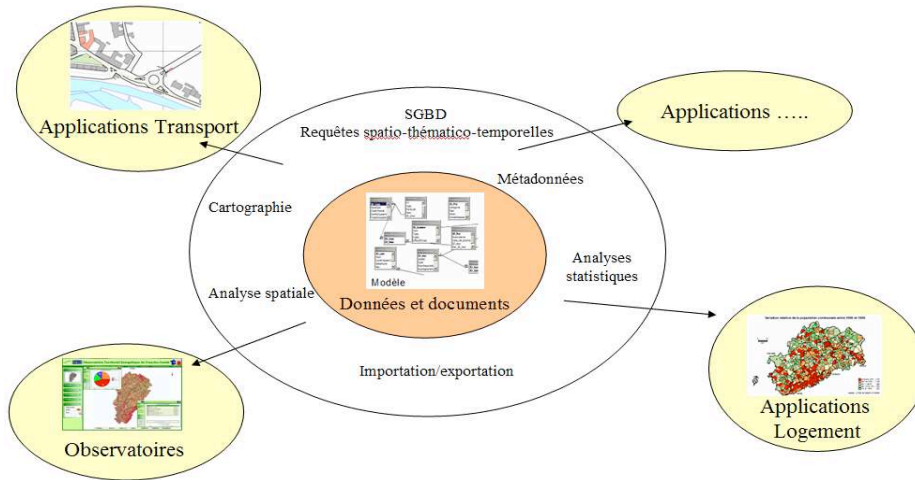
Applications Transport

SGBD
Requêtes spatio-thématico-temporelles

Applications …..

Métadonnées

Cartographie

Modèle
Données et documents

Analyses statistiques

Analyse spatiale

Importation/exportation

Observatoires

Applications Logement